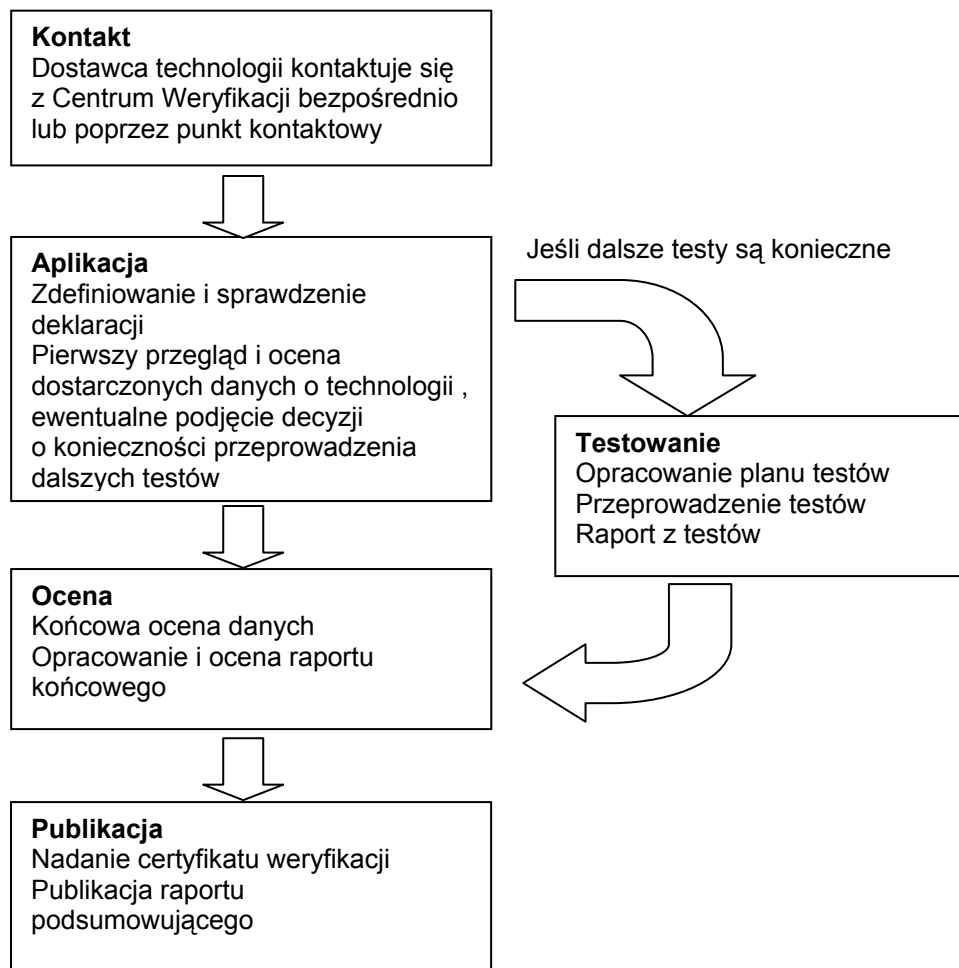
Kontakt
Dostawca technologii kontaktuje się z Centrum Weryfikacji bezpośrednio lub poprzez punkt kontaktowy

Aplikacja
Zdefiniowanie i sprawdzenie deklaracji
Pierwszy przegląd i ocena dostarczonych danych o technologii , ewentualne podjęcie decyzji o konieczności przeprowadzenia dalszych testów

Jeśli dalsze testy są konieczne

Testowanie
Opracowanie planu testów
Przeprowadzenie testów
Raport z testów

Ocena
Końcowa ocena danych
Opracowanie i ocena raportu końcowego

Publikacja
Nadanie certyfikatu weryfikacji
Publikacja raportu podsumowującego